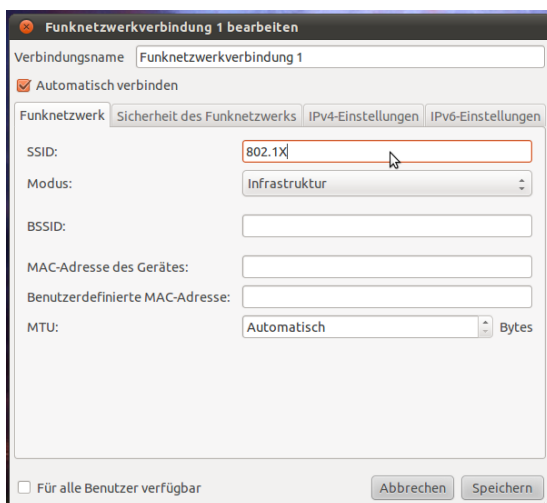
Funknetzwerkverbindung 1 bearbeiten

Verbindungsname Funknetzwerkverbindung 1

Automatisch verbinden

Funknetzwerk | Sicherheit des Funknetzwerks | IPv4-Einstellungen | IPv6-Einstellungen

SSID: 802.1X

Modus: Infrastruktur

BSSID:

MAC-Adresse des Gerätes:

Benutzerdefinierte MAC-Adresse:

MTU: Automatisch Bytes

Für alle Benutzer verfügbar

Abbrechen Speichern